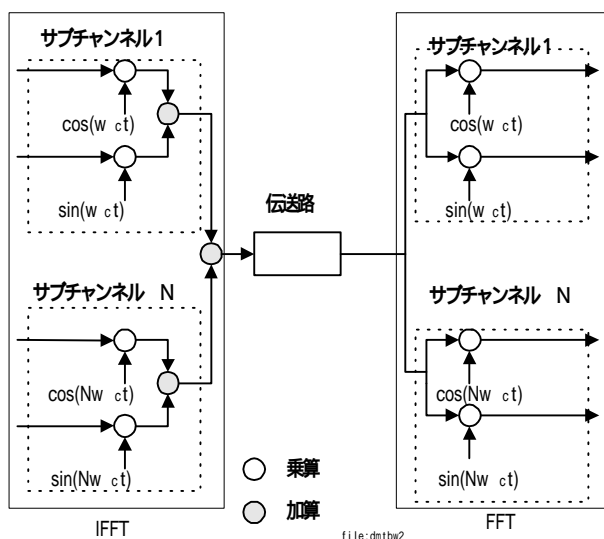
サブチャンネル1

cos(w ct)

sin(w ct)

サブチャンネル N

cos(Nw ct)

sin(Nw ct)

IFFT

伝送路

乗算

加算

file:dmtbw2

サブチャンネル1

cos(w ct)

sin(w ct)

サブチャンネル N

cos(Nw ct)

sin(Nw ct)

FFT